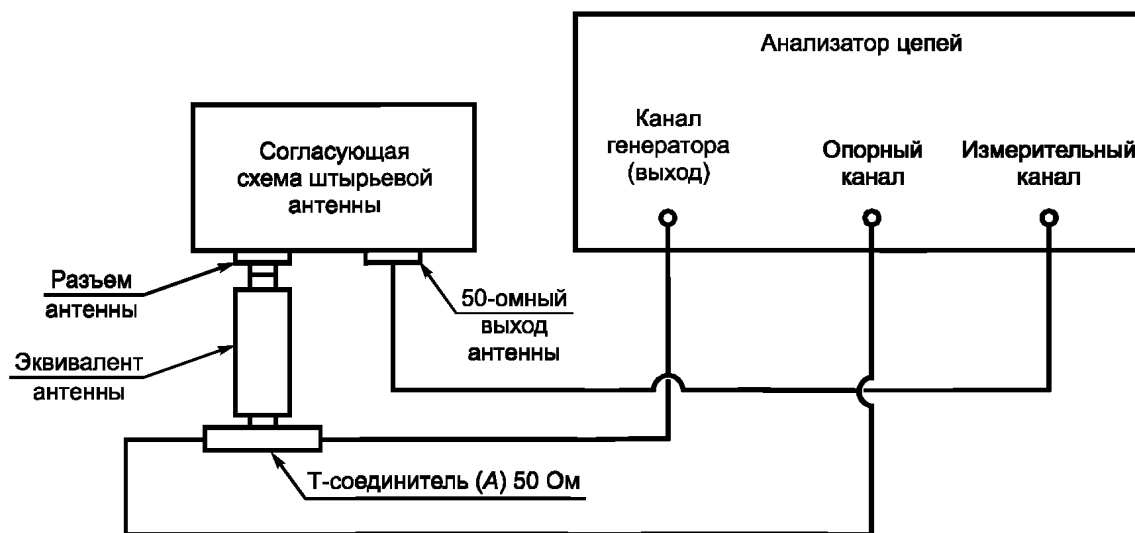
Анализатор цепей

Согласующая схема штырьевой антенны

Канал генератора (выход)

Опорный канал

Измерительный канал

Разъем антенны

Эквивалент антенны

50-омный выход антенны

Т-соединитель (*A*) 50 Ом